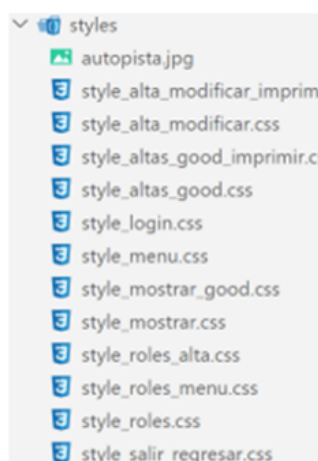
styles
autopista.jpg
style_alta_modificar_imprim
style_alta_modificar.css
style_altas_good_imprimir.c
style_altas_good.css
style_login.css
style_menu.css
style_mostrar_good.css
style_mostrar.css
style_roles_alta.css
style_roles_menu.css
style_roles.css
style_salir_regresar.css